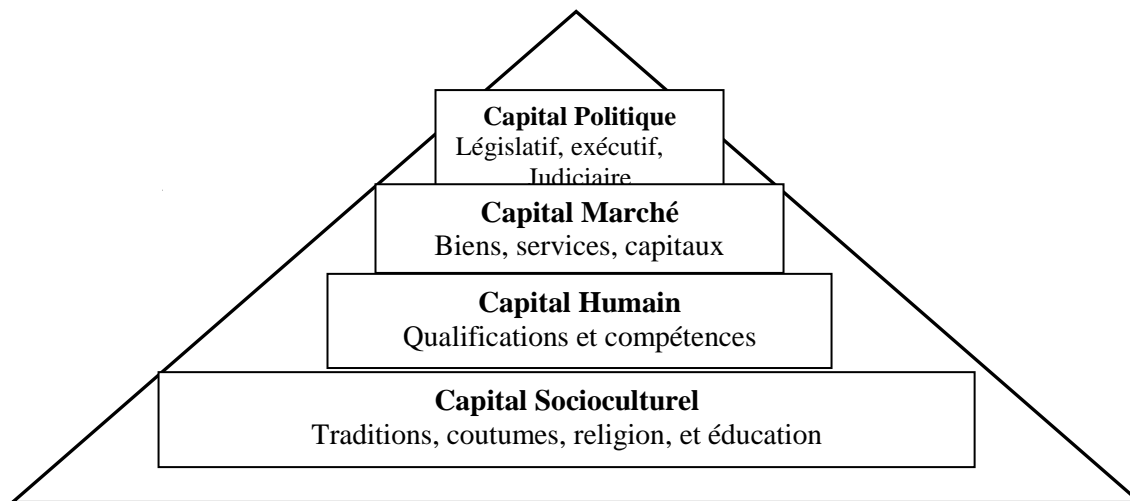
Capital Politique
Législatif, exécutif, Judiciaire

Capital Marché
Biens, services, capitaux

Capital Humain
Qualifications et compétences

Capital Socioculturel
Traditions, coutumes, religion, et éducation